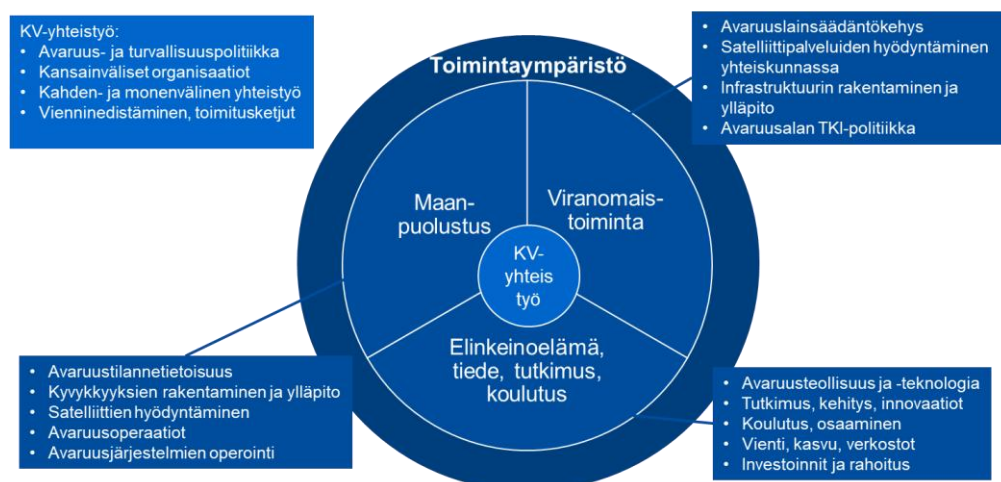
KV-yhteistyö:
• Avaruus- ja turvallisuuspolitiikka
• Kansainväliset organisaatiot
• Kahden- ja monenvälinen yhteistyö
• Vienninedistäminen, toimitusketjut

• Avaruuslainsäädäntökehys
• Satelliittipalveluiden hyödyntäminen yhteiskunnassa
• Infrastruktuurin rakentaminen ja ylläpito
• Avaruusalan TKI-politiikka

Toimintaympäristö

Maanpuolustus

Viranomaistoiminta

KV-yhteis työ

Elinkeinoelämä, tiede, tutkimus, koulutus

• Avaruustilannetietoisuus
• Kyvykkyyksien rakentaminen ja ylläpito
• Satelliittien hyödyntäminen
• Avaruusoperaatiot
• Avaruusjärjestelmien operointi

• Avaruusteollisuus ja -teknologia
• Tutkimus, kehitys, innovaatiot
• Koulutus, osaaminen
• Vienti, kasvu, verkostot
• Investoinnit ja rahoitus